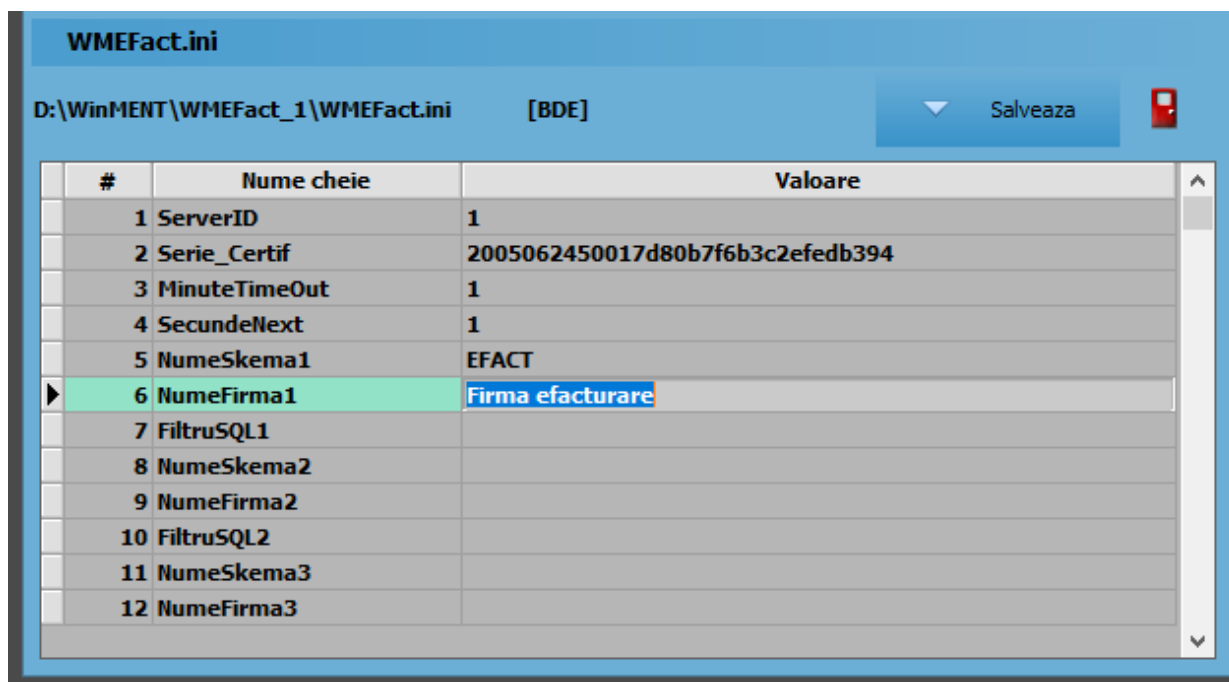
WMEFact.ini

D:\WinMENT\WMEFact_1\WMEFact.ini [BDE]

Salveaza

| # | Nume cheie | Valoare |
|---|---|---|
| 1 | ServerID | 1 |
| 2 | Serie_Certif | 2005062450017d80b7f6b3c2efedb394 |
| 3 | MinuteTimeOut | 1 |
| 4 | SecundeNext | 1 |
| 5 | NumeSkema1 | EFACT |
| 6 | NumeFirma1 | Firma efacturare |
| 7 | FiltruSQL1 | |
| 8 | NumeSkema2 | |
| 9 | NumeFirma2 | |
| 10 | FiltruSQL2 | |
| 11 | NumeSkema3 | |
| 12 | NumeFirma3 | |